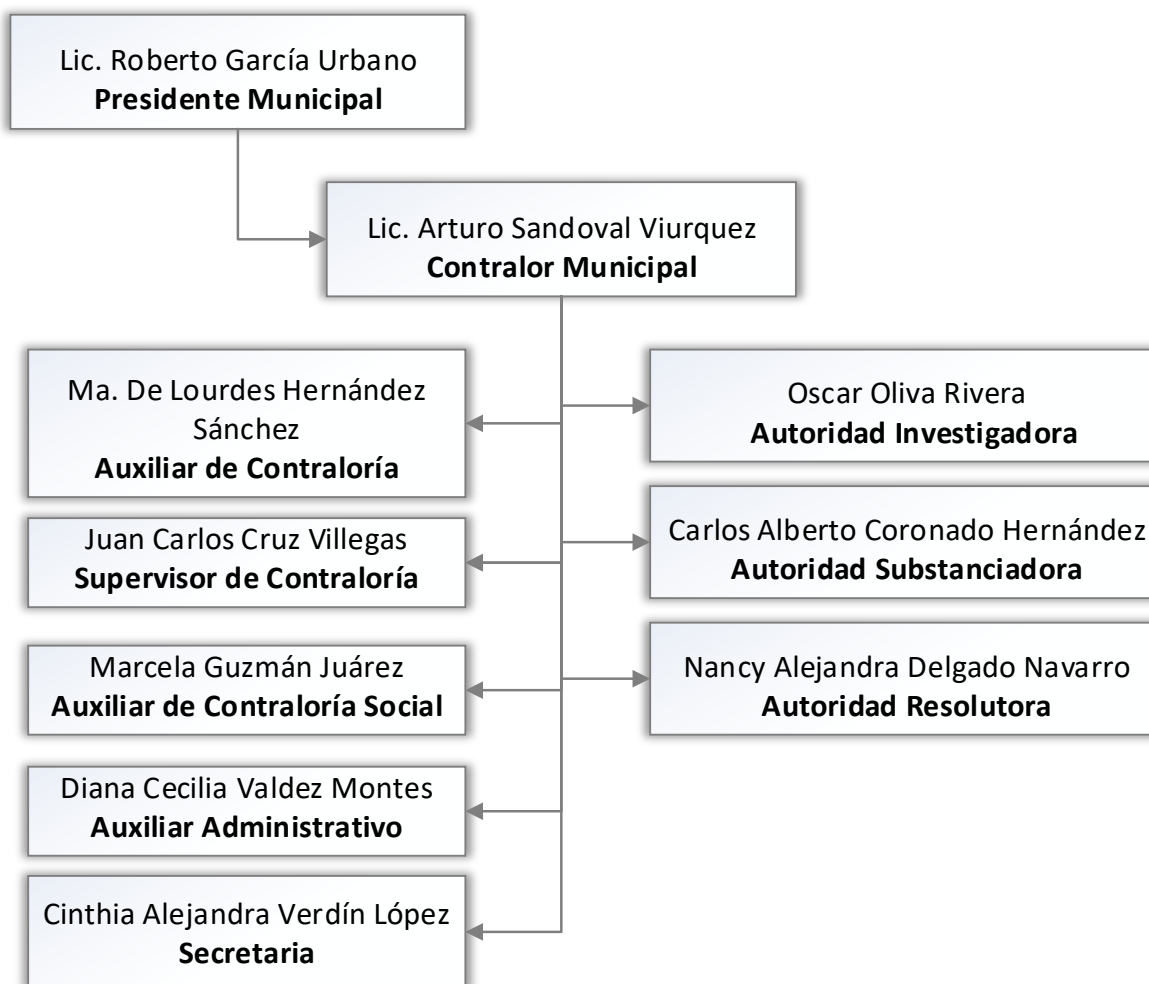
Lic. Roberto García Urbano
Presidente Municipal

Lic. Arturo Sandoval Viurquez
Contralor Municipal

Ma. De Lourdes Hernández Sánchez
Auxiliar de Contraloría

Juan Carlos Cruz Villegas
Supervisor de Contraloría

Marcela Guzmán Juárez
Auxiliar de Contraloría Social

Diana Cecilia Valdez Montes
Auxiliar Administrativo

Cinthia Alejandra Verdín López
Secretaria

Oscar Oliva Rivera
Autoridad Investigadora

Carlos Alberto Coronado Hernández
Autoridad Substanciadora

Nancy Alejandra Delgado Navarro
Autoridad Resolutora